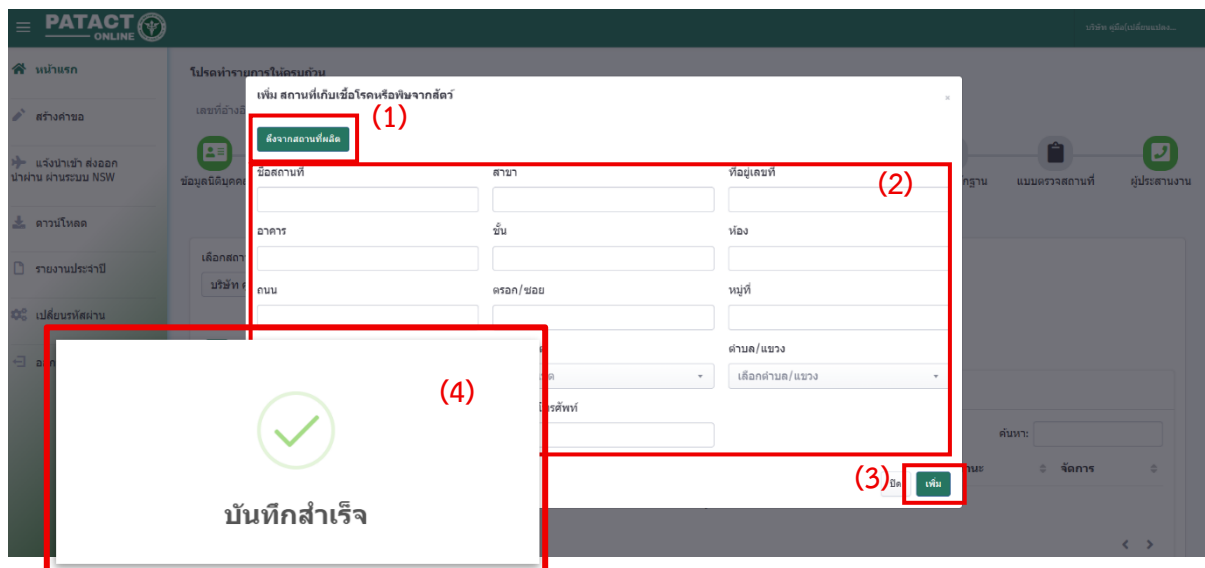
PATACT ONLINE

บริษัท คู่มือ(เปลี่ยนแปลง...

หน้าแรก

สร้างคำขอ

แจ้งนำเข้า ส่งออก นำผ่าน ผ่านระบบ NSW

ดาวน์โหลด

รายงานประจำปี

เปลี่ยนรหัสผ่าน

ออก

โปรดทำรายการให้ครบถ้วน

เลขที่อ้างอิง

ข้อมูลนิติบุคคล

มาตรฐาน

แบบตรวจสถานที่

ผู้ประสานงาน

เลือกสถา

บริษัท

ค้นหา:

จัดการ

เพิ่ม สถานที่เก็บเชื้อโรคหรือพิษจากสัตว์

×

(1)

ดึงจากสถานที่ผลิต

(2)

ชื่อสถานที่

สาขา

ที่อยู่เลขที่

อาคาร

ชั้น

ห้อง

ถนน

ตรอก/ซอย

หมู่ที่

ตำบล/แขวง

เลือกตำบล/แขวง

โทรศัพท์

(3)

ปิด

เพิ่ม

(4)

บันทึกสำเร็จ